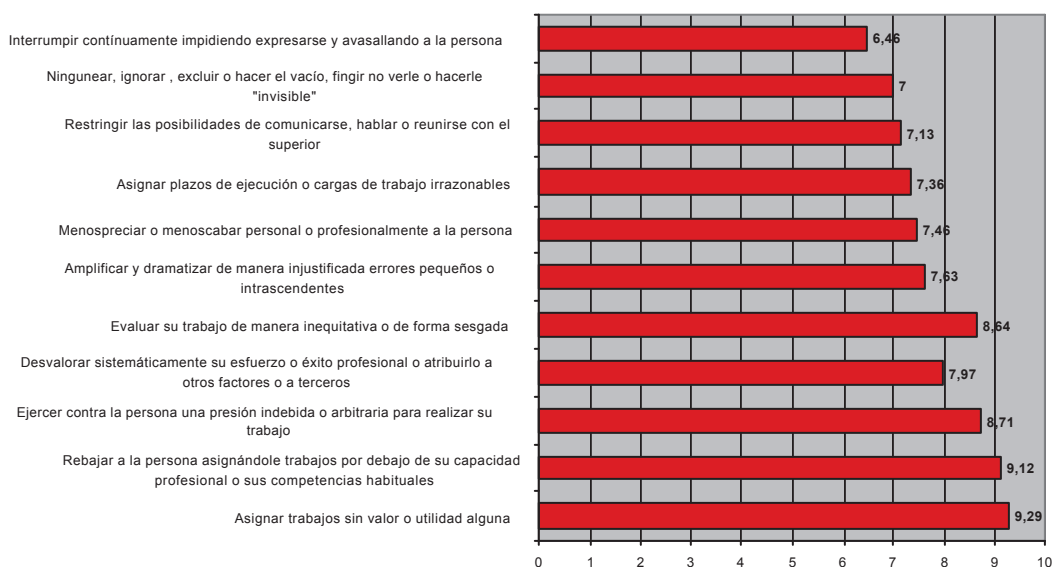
Interrumpir contínuamente impidiendo expresarse y avasallando a la persona 6,46

Ningunear, ignorar , excluir o hacer el vacío, fingir no verle o hacerle "invisible" 7

Restringir las posibilidades de comunicarse, hablar o reunirse con el superior 7,13

Asignar plazos de ejecución o cargas de trabajo irrazonables 7,36

Menospreciar o menoscabar personal o profesionalmente a la persona 7,46

Amplificar y dramatizar de manera injustificada errores pequeños o intrascendentes 7,63

Evaluar su trabajo de manera inequitativa o de forma sesgada 8,64

Desvalorar sistemáticamente su esfuerzo o éxito profesional o atribuirlo a otros factores o a terceros 7,97

Ejercer contra la persona una presión indebida o arbitraria para realizar su trabajo 8,71

Rebajar a la persona asignándole trabajos por debajo de su capacidad profesional o sus competencias habituales 9,12

Asignar trabajos sin valor o utilidad alguna 9,29

0 1 2 3 4 5 6 7 8 9 10